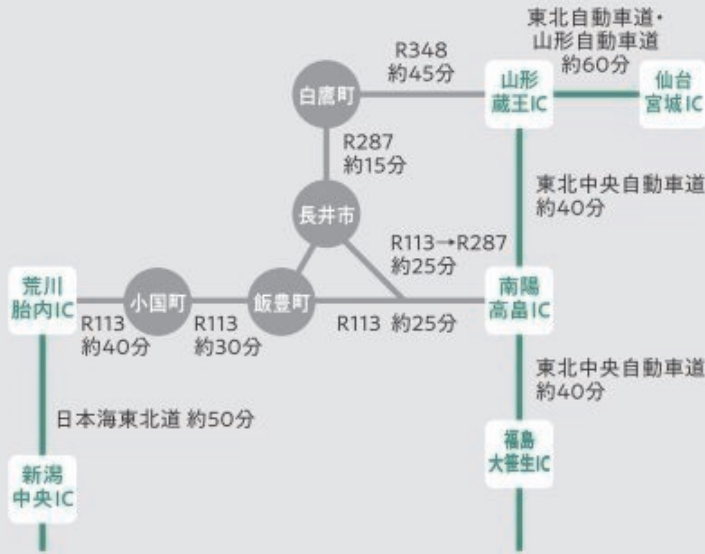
東北自動車道・
山形自動車道
約60分

R348
約45分

白鷹町

山形
蔵王IC

仙台
宮城IC

R287
約15分

東北中央自動車道
約40分

長井市

R113→R287
約25分

荒川
胎内IC

小国町

飯豊町

南陽
高畠IC

R113
約40分

R113
約30分

R113 約25分

東北中央自動車道
約40分

日本海東北道 約50分

福島
大笹生IC

新潟
中央IC